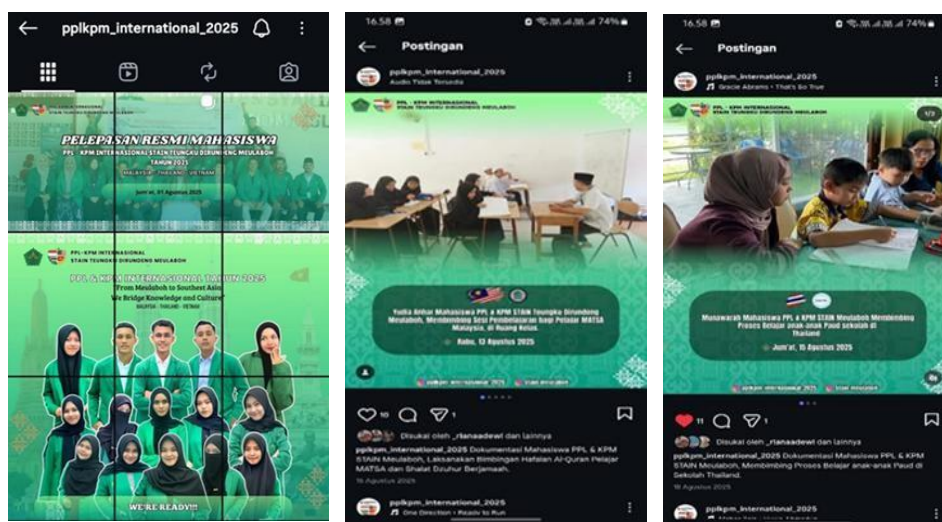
pplkpm_international_2025

PELEPASAN RESMI MAHASISWA
PPL - KPM INTERNASIONAL STAIN TEUNGKU DIRUNDENG MEULABOH
TAHUN 2025
MALAYSIA - THAILAND - VIETNAM
Jum'at, 01 Agustus 2025

PPL - KPM INTERNASIONAL
STAIN TEUNGKU DIRUNDENG MEULABOH
PPL & KPM INTERNASIONAL TAHUN 2025
"From Meulaboh to Southeast Asia
We Bridge Knowledge and Culture"
MALAYSIA - THAILAND - VIETNAM
WE'RE READY!!!

16.58 74%
Postingan
pplkpm_international_2025
Audio Tidak Tersedia
PPL - KPM INTERNASIONAL
STAIN TEUNGKU DIRUNDENG MEULABOH
Yulita Ardiar Mahasiswa PPL & KPM STAIN Teungku Dirundeng Meulaboh, Membimbing Sesi Pembelajaran bagi Pelajar MATSA Malaysia, di Ruang Kelas.
Rabu, 13 Agustus 2025
pplkpm_international_2025 stain_meulaboh
10 1
Disukai oleh _rianaadewi dan lainnya
pplkpm_international_2025 Dokumentasi Mahasiswa PPL & KPM STAIN Meulaboh, Laksanakan Bimbingan Hafalan Al-Quran Pelajar MATSA dan Shalat Dzuhur Berjamaah.
15 Agustus 2025
pplkpm_international_2025
One Direction • Ready to Run

16.58 74%
Postingan
pplkpm_international_2025
Gracie Abrams • That's So True
PPL - KPM INTERNASIONAL
STAIN TEUNGKU DIRUNDENG MEULABOH
1/3
Munawarah Mahasiswa PPL & KPM STAIN Meulaboh Membimbing Proses Belajar anak-anak Paud sekolah di Thailand
Jum'at, 15 Agustus 2025
pplkpm_international_2025 stain_meulaboh
11 1
Disukai oleh _rianaadewi dan lainnya
pplkpm_international_2025 Dokumentasi Mahasiswa PPL & KPM STAIN Meulaboh, Membimbing Proses Belajar anak-anak Paud di Sekolah Thailand.
18 Agustus 2025
pplkpm_international_2025
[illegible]